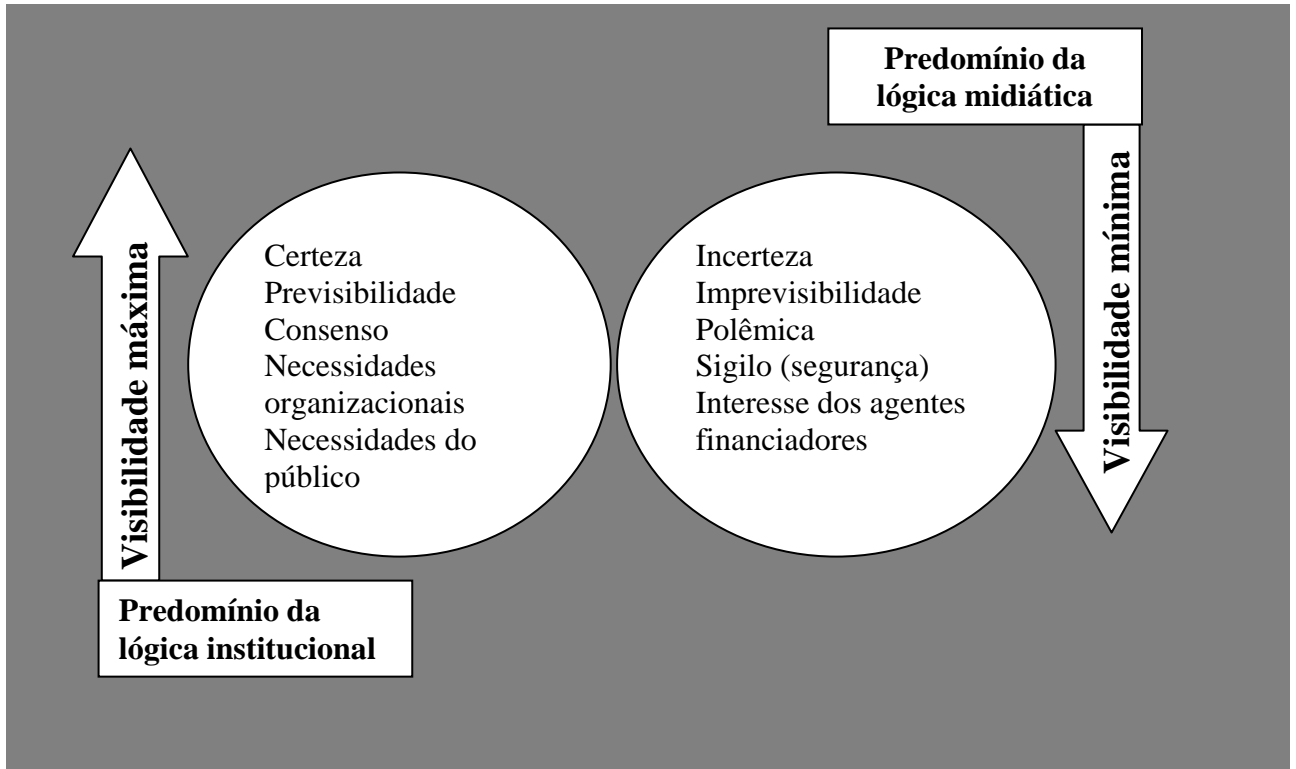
Predomínio da lógica midiática

Visibilidade máxima

Certeza
Previsibilidade
Consenso
Necessidades organizacionais
Necessidades do público

Incerteza
Imprevisibilidade
Polêmica
Sigilo (segurança)
Interesse dos agentes financiadores

Visibilidade mínima

Predomínio da lógica institucional